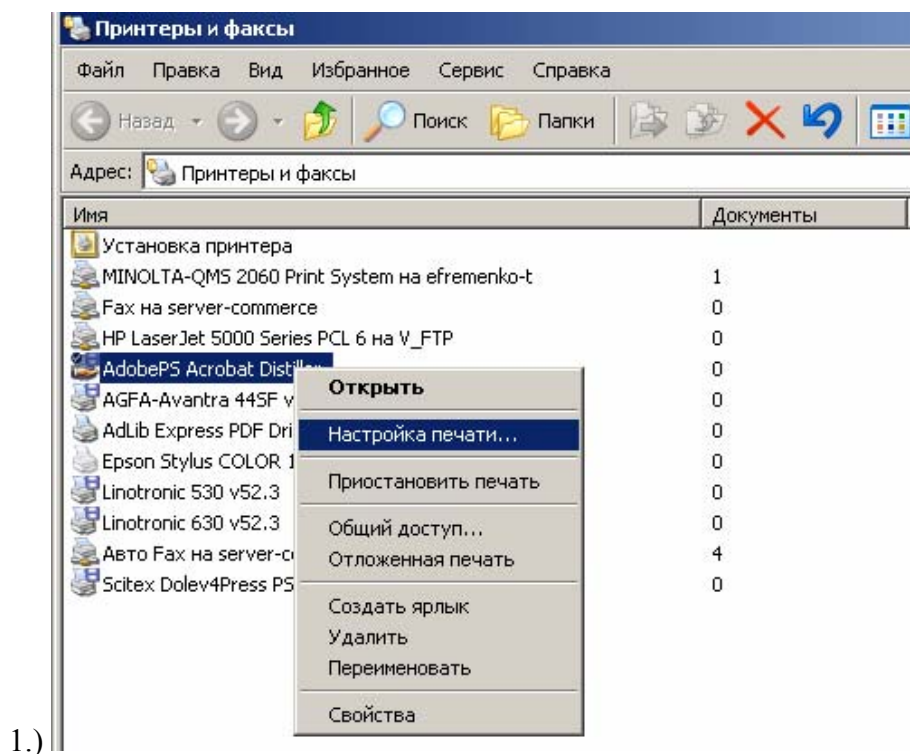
Принтеры и факсы

Файл Правка Вид Избранное Сервис Справка

Назад Поиск Папки

Адрес: Принтеры и факсы

| Имя | Документы |
|---|---|
| Установка принтера | |
| MINOLTA-QMS 2060 Print System на efremenko-t | 1 |
| Fax на server-commerce | 0 |
| HP LaserJet 5000 Series PCL 6 на V_FTP | 0 |
| AdobePS Acrobat Distiller | 0 |
| AGFA-Avantra 44SF v | 0 |
| AdLib Express PDF Dri | 0 |
| Epson Stylus COLOR 1 | 0 |
| Linotronic 530 v52.3 | 0 |
| Linotronic 630 v52.3 | 0 |
| Авто Fax на server-c | 4 |
| Scitex Dolev4Press PS | 0 |

Открыть
Настройка печати...
Приостановить печать
Общий доступ...
Отложенная печать
Создать ярлык
Удалить
Переименовать
Свойства

1.)